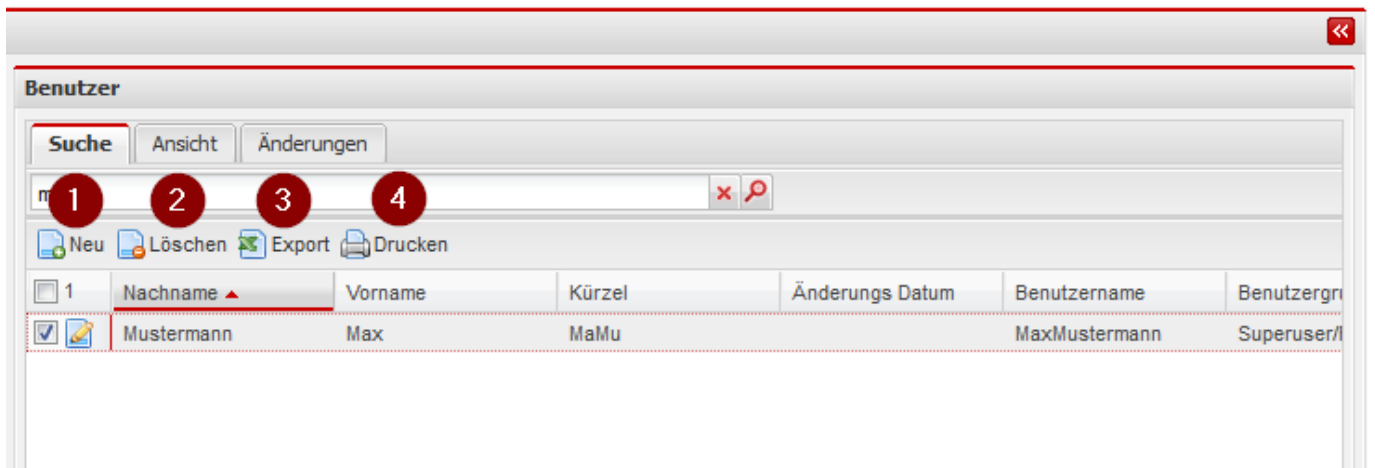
«

Benutzer

Suche | Ansicht | Änderungen

m

1 2 3 4

Neu Löschen Export Drucken

| 1 | Nachname | Vorname | Kürzel | Änderungs Datum | Benutzername | Benutzergru |
|---|---|---|---|---|---|---|
| | Mustermann | Max | MaMu | | MaxMustermann | Superuser/I |